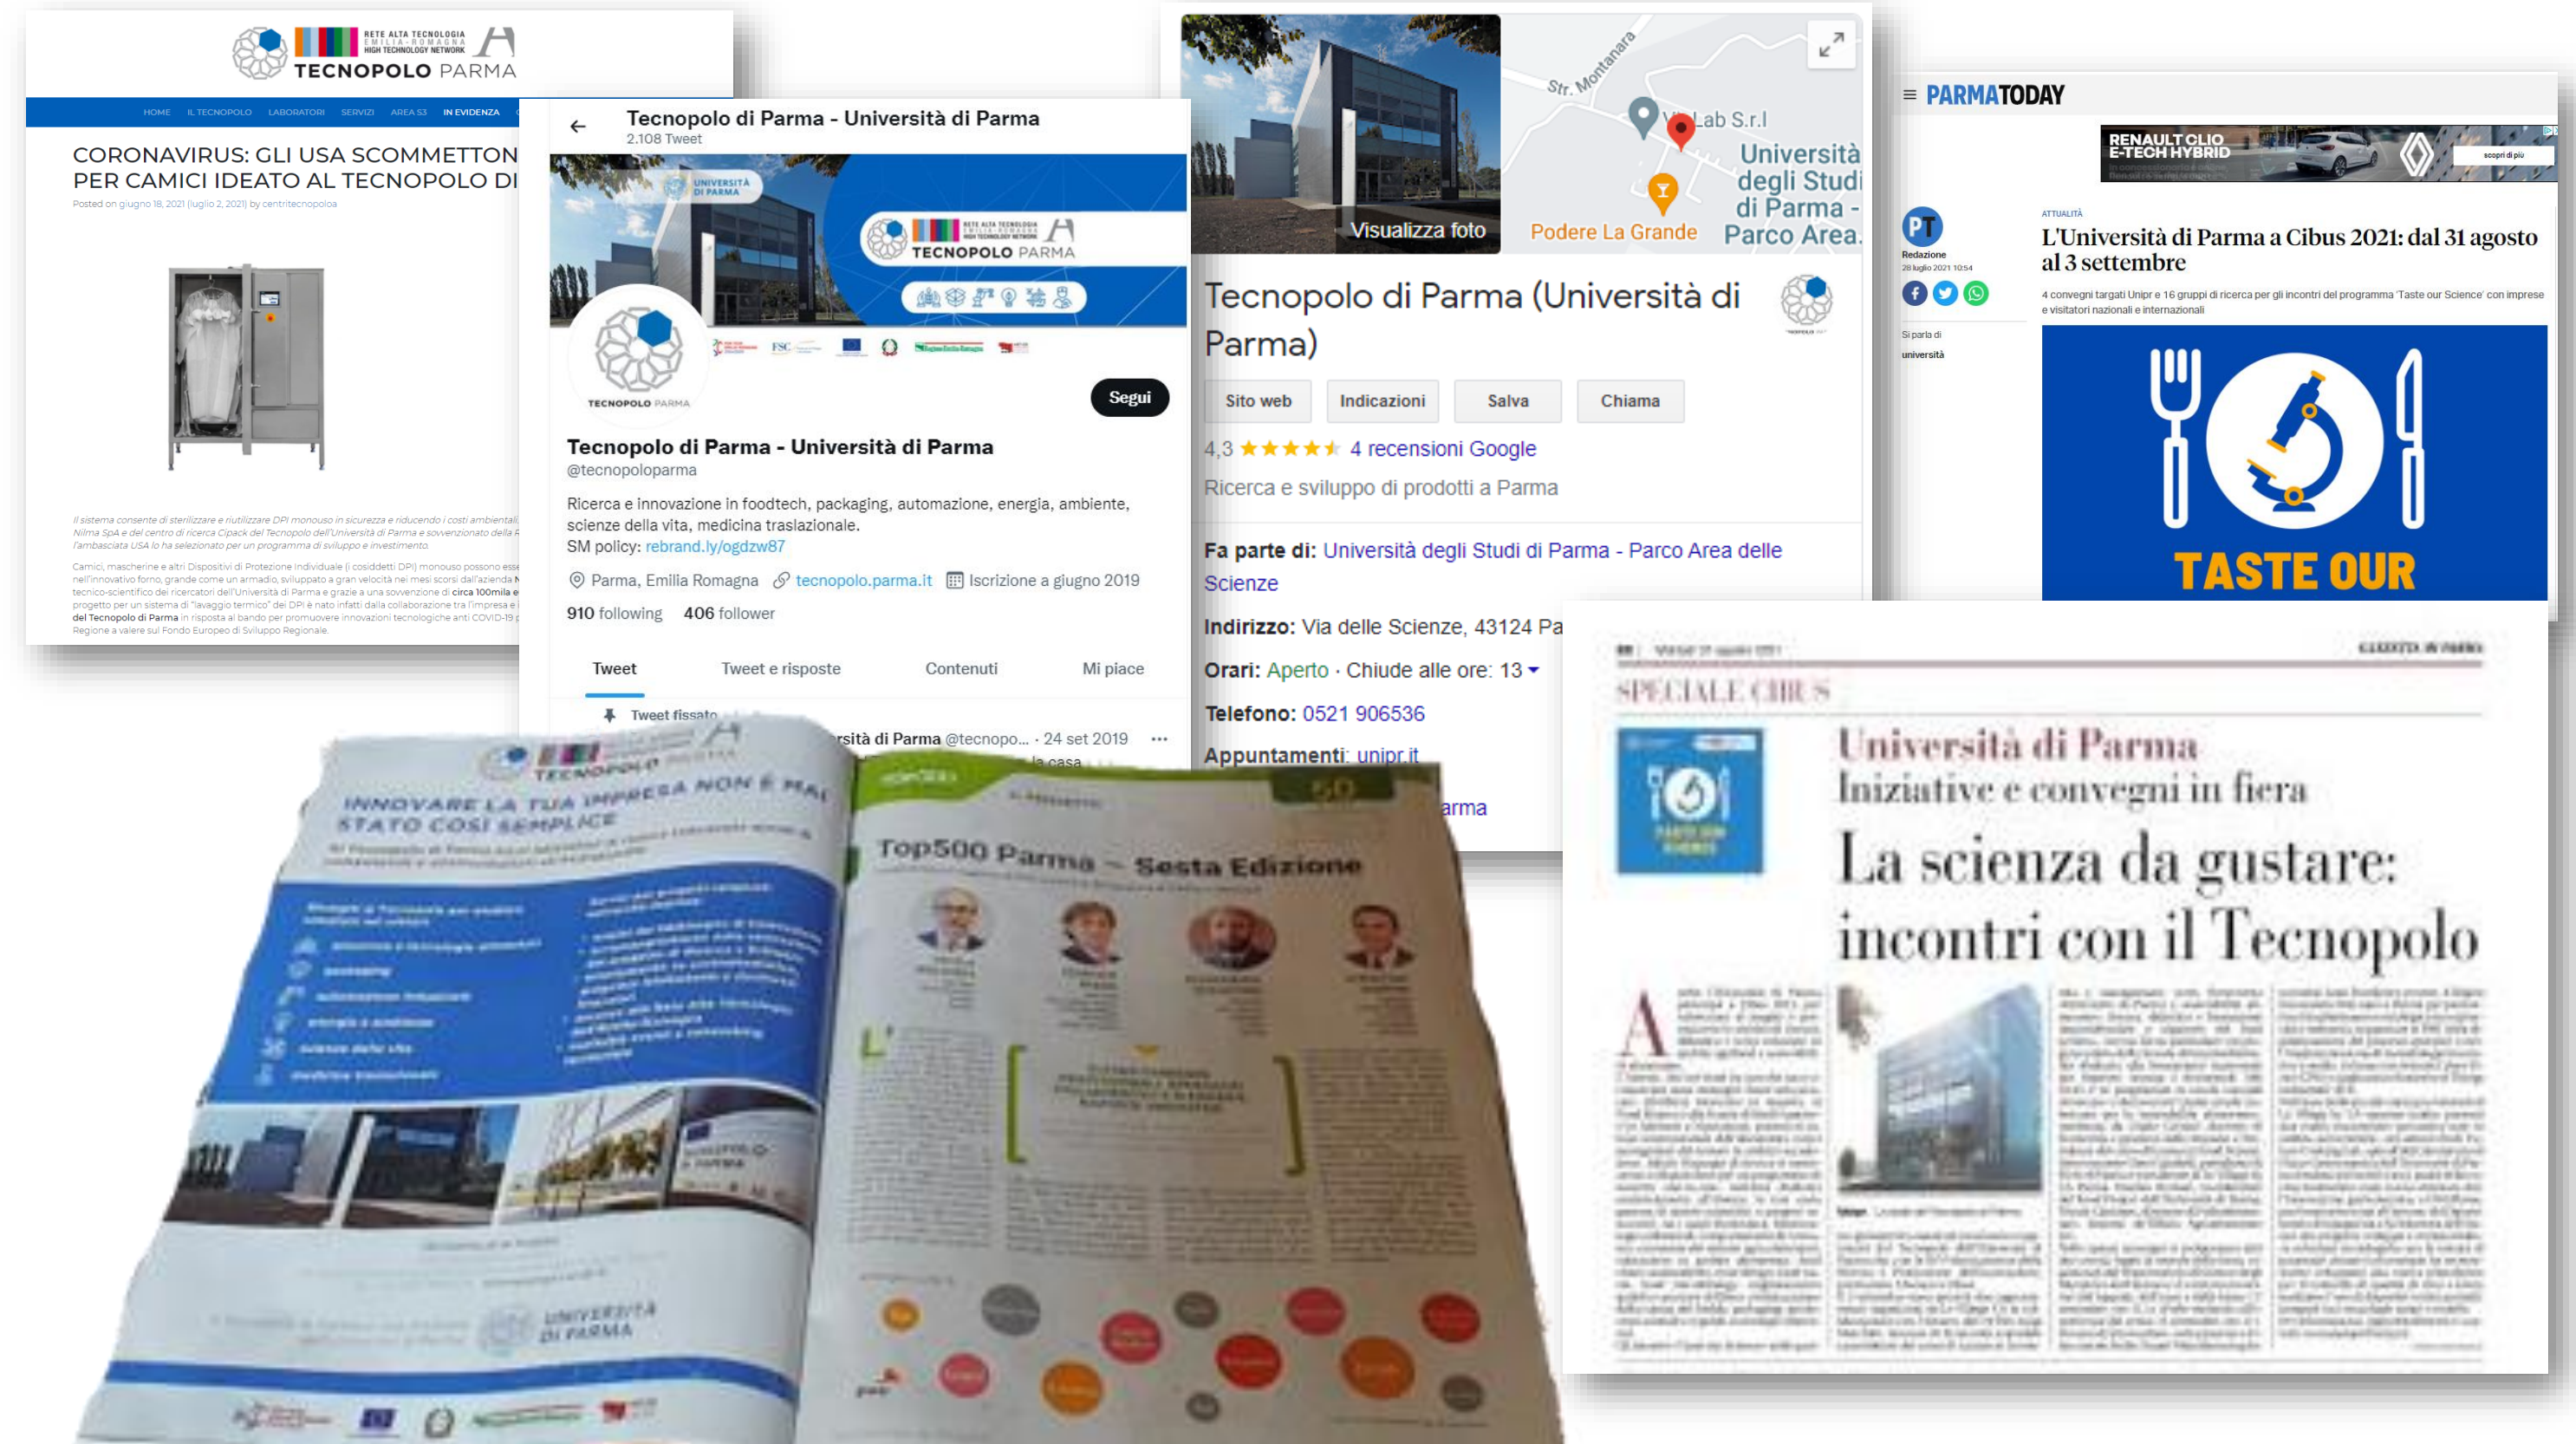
RETE ALTA TECNOLOGIA EMILIA-ROMAGNA HIGH TECHNOLOGY NETWORK
TECNOPOLO PARMA

HOME IL TECNOPOLO LABORATORI SERVIZI AREA S3 IN EVIDENZA

CORONAVIRUS: GLI USA SCOMMETTON PER CAMICI IDEATO AL TECNOPOLO DI

Posted on giugno 18, 2021 (luglio 2, 2021) by centritecnopolo

Il sistema consente di sterilizzare e riutilizzare DPI monouso in sicurezza e riducendo i costi ambientali. Nilma SpA e del centro di ricerca Cipack del Tecnopolo dell'Università di Parma e sovvenzionato della R l'ambasciata USA lo ha selezionato per un programma di sviluppo e investimento.

Camici, mascherine e altri Dispositivi di Protezione Individuale (i cosiddetti DPI) monouso possono esse nell'innovativo forno, grande come un armadio, sviluppato a gran velocità nei mesi scorsi dall'azienda N tecnico-scientifico dei ricercatori dell'Università di Parma e grazie a una sovvenzione di circa 100mila e progetto per un sistema di "lavaggio termico" dei DPI è nato infatti dalla collaborazione tra l'impresa e del Tecnopolo di Parma in risposta al bando per promuovere innovazioni tecnologiche anti COVID-19 Regione a valere sul Fondo Europeo di Sviluppo Regionale.

Tecnopolo di Parma - Università di Parma
2.108 Tweet

UNIVERSITÀ DI PARMA
TECNOPOLO PARMA

Segui

Tecnopolo di Parma - Università di Parma
@tecnopoloparma

Ricerca e innovazione in foodtech, packaging, automazione, energia, ambiente, scienze della vita, medicina traslazionale.
SM policy: rebrand.ly/ogdzw87

Parma, Emilia Romagna tecnopolo.parma.it Iscrizione a giugno 2019

910 following 406 follower

Tweet Tweet e risposte Contenuti Mi piace

Tweet fissato
rsità di Parma @tecnopo... · 24 set 2019
la casa

Str. Montanara
Lab S.r.l
Università degli Studi di Parma - Parco Area
Visualizza foto
Podere La Grande

Tecnopolo di Parma (Università di Parma)

Sito web Indicazioni Salva Chiama

4,3 ★★★★★ 4 recensioni Google
Ricerca e sviluppo di prodotti a Parma

Fa parte di: Università degli Studi di Parma - Parco Area delle Scienze
Indirizzo: Via delle Scienze, 43124 Pa
Orari: Aperto · Chiude alle ore: 13
Telefono: 0521 906536
Appuntamenti: unipr.it
arma

PARMATODAY
RENAULT CLIO E-TECH HYBRID
scopri di più

PT
Redazione
28 luglio 2021 10:54

Si parla di
università

ATTUALITÀ
L'Università di Parma a Cibus 2021: dal 31 agosto al 3 settembre

4 convegni targati Unipr e 16 gruppi di ricerca per gli incontri del programma 'Taste our Science' con imprese e visitatori nazionali e internazionali

TASTE OUR

INNOVARE LA TUA IMPRESA NON È MAI STATO COSÌ SEMPLICE
TECNOPOLO
UNIVERSITÀ DI PARMA

Top500 Parma – Sesta Edizione
50

SPECIALE CIBUS
GAZZETTA DI PARMA

Università di Parma
Iniziative e convegni in fiera
La scienza da gustare: incontri con il Tecnopolo